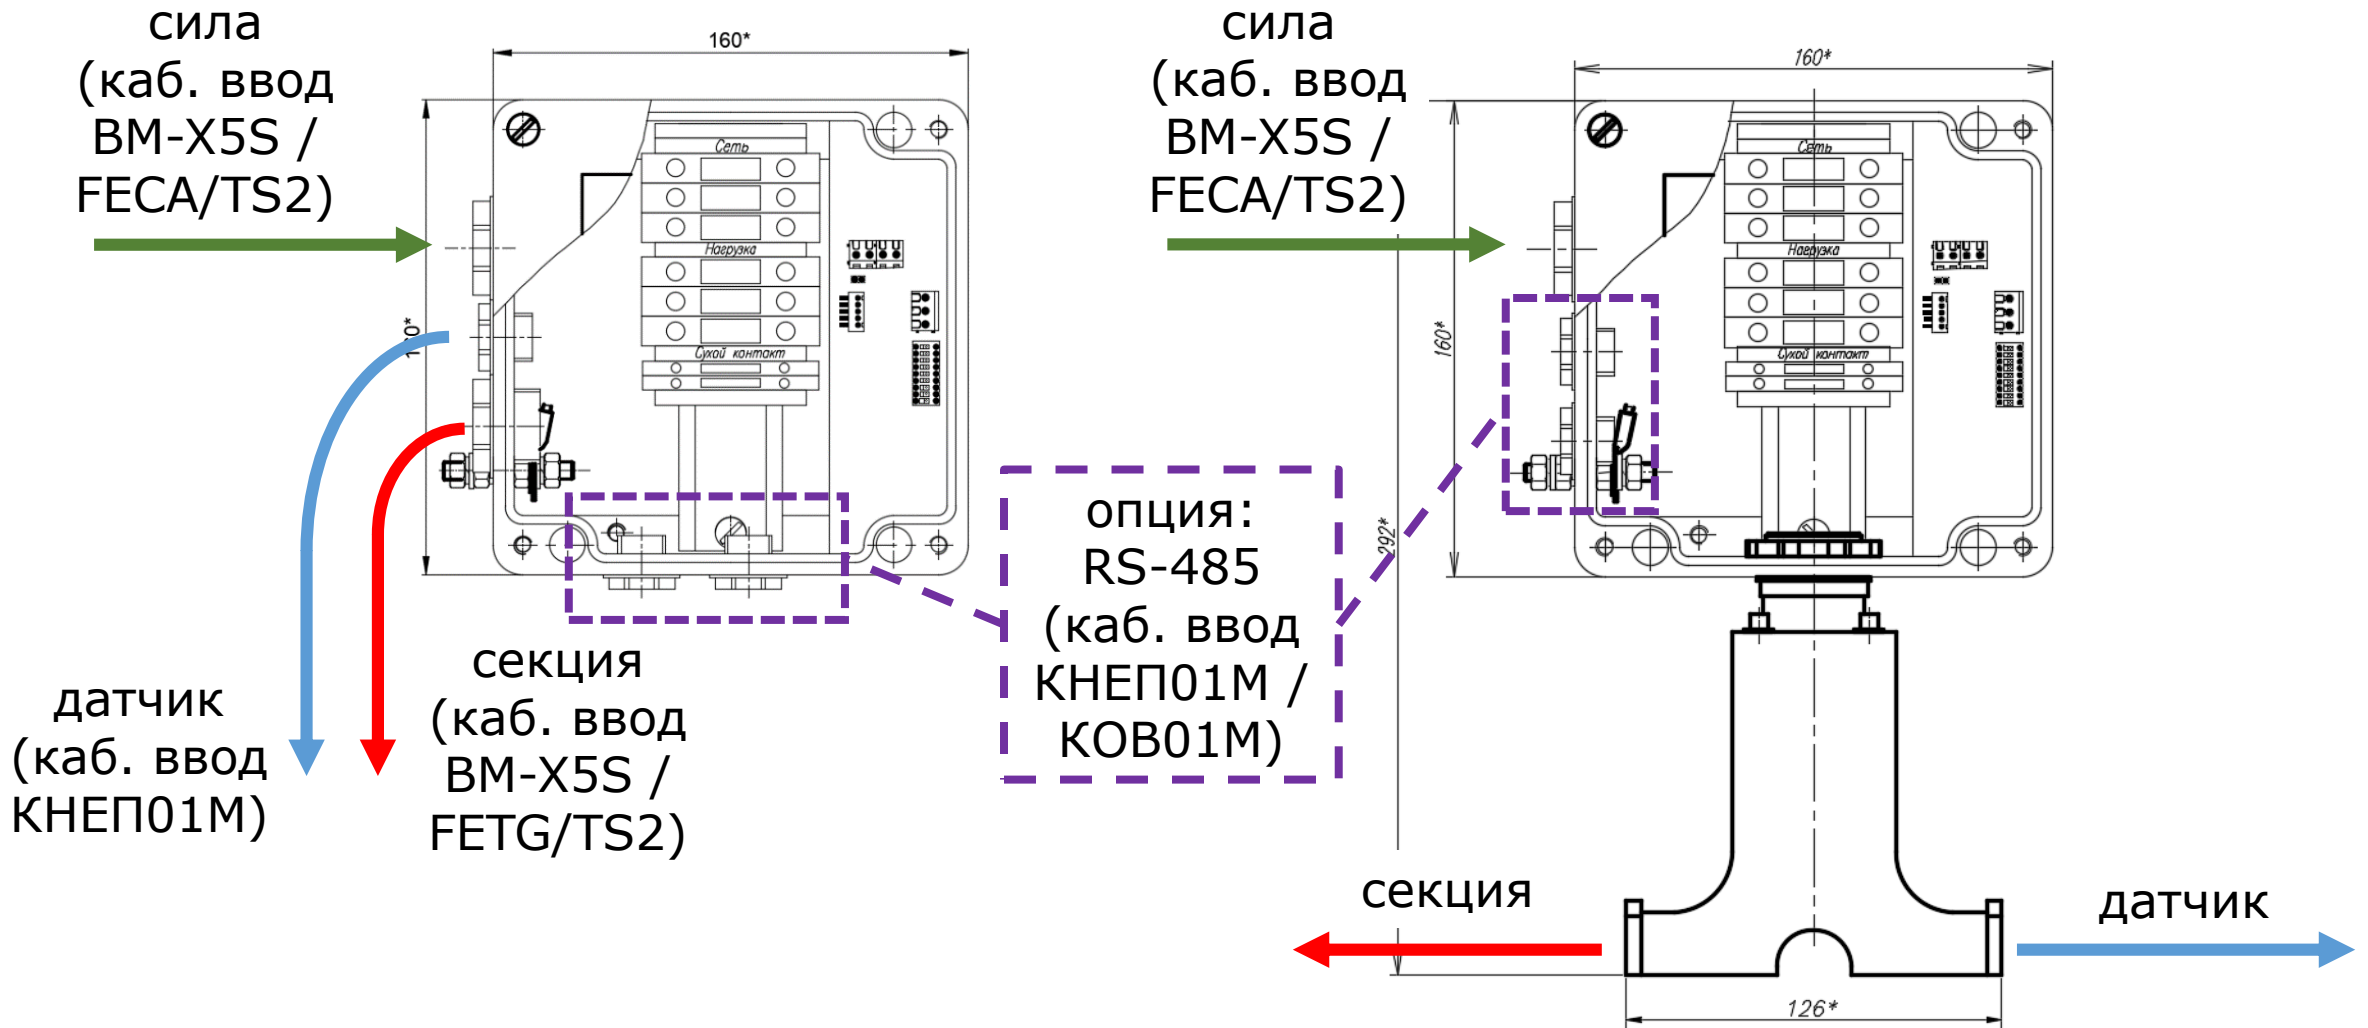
сила (каб. ввод ВМ-X5S / FECA/TS2)

160*

Сеть

Нагрузка

Сухой контакт

160*

датчик (каб. ввод КНЕП01М)

секция (каб. ввод ВМ-X5S / FETG/TS2)

опция: RS-485 (каб. ввод КНЕП01М / КОВ01М)

сила (каб. ввод ВМ-X5S / FECA/TS2)

160*

Сеть

Нагрузка

Сухой контакт

160*

292*

секция

датчик

126*